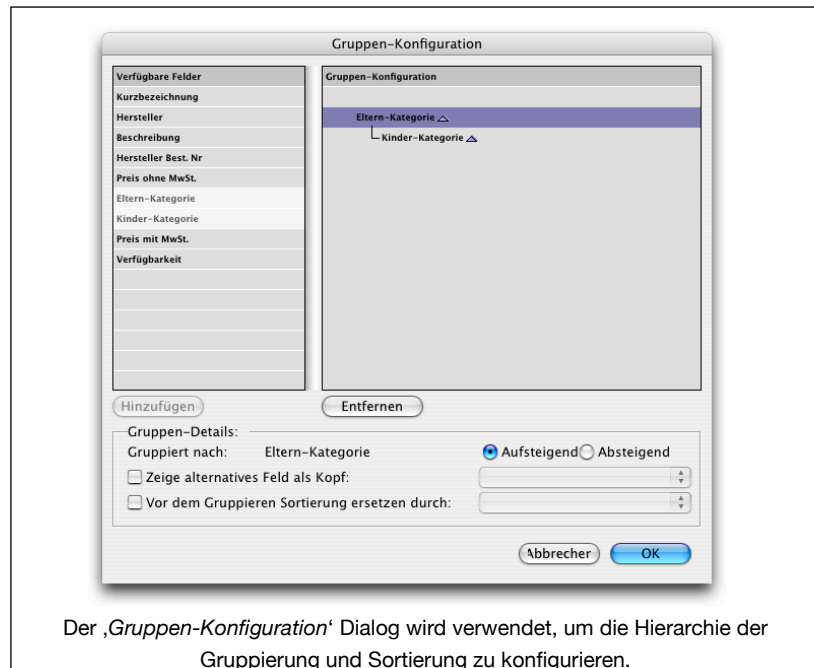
Gruppen-Konfiguration

Verfügbare Felder
Kurzbezeichnung
Hersteller
Beschreibung
Hersteller Best. Nr
Preis ohne MwSt.
Eltern-Kategorie
Kinder-Kategorie
Preis mit MwSt.
Verfügbarkeit

Gruppen-Konfiguration
Eltern-Kategorie
Kinder-Kategorie

Hinzufügen
Entfernen

Gruppen-Details:
Gruppiert nach: Eltern-Kategorie
Aufsteigend Absteigend
Zeige alternatives Feld als Kopf:
Vor dem Gruppieren Sortierung ersetzen durch:

Abbrecher
OK

Der ‚*Gruppen-Konfiguration*' Dialog wird verwendet, um die Hierarchie der Gruppierung und Sortierung zu konfigurieren.